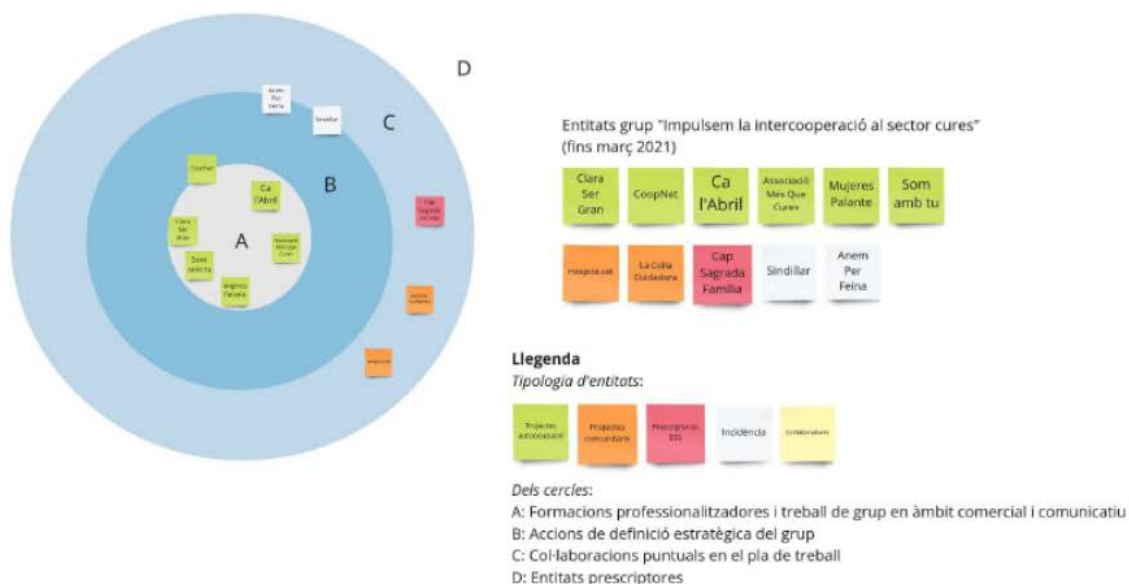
D

Anem Per Feina

Sindillar

C

B

CoopNet

Ca l'Abril

Clara Ser Gran

A

Associació Més Que Cures

Som amb tu

Mujeres Palante

Cap Sagrada Família

La Colla Cuidadora

Hospitalidad

Entitats grup "Impulsem la intercooperació al sector cures"
(fins març 2021)

Clara Ser Gran

CoopNet

Ca l'Abril

Associació Més Que Cures

Mujeres Palante

Som amb tu

Hospitalidad

La Colla Cuidadora

Cap Sagrada Família

Sindillar

Anem Per Feina

Llegenda
Tipologia d'entitats:

Projectes autoocupació

Projectes comunitaris

Prescriptores ESS

Incidència

Col·laboradores

Dels cercles:
A: Formacions professionalitzadores i treball de grup en àmbit comercial i comunicatiu
B: Accions de definició estratègica del grup
C: Col·laboracions puntuals en el pla de treball
D: Entitats prescriptores